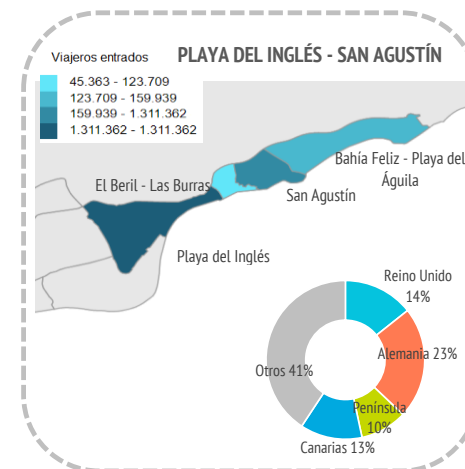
Viajeros entrados

45.363 - 123.709
123.709 - 159.939
159.939 - 1.311.362
1.311.362 - 1.311.362

PLAYA DEL INGLÉS - SAN AGUSTÍN

Bahía Feliz - Playa del Águila

El Beril - Las Burras

San Agustín

Playa del Inglés

Reino Unido 14%

Alemania 23%

Península 10%

Canarias 13%

Otros 41%